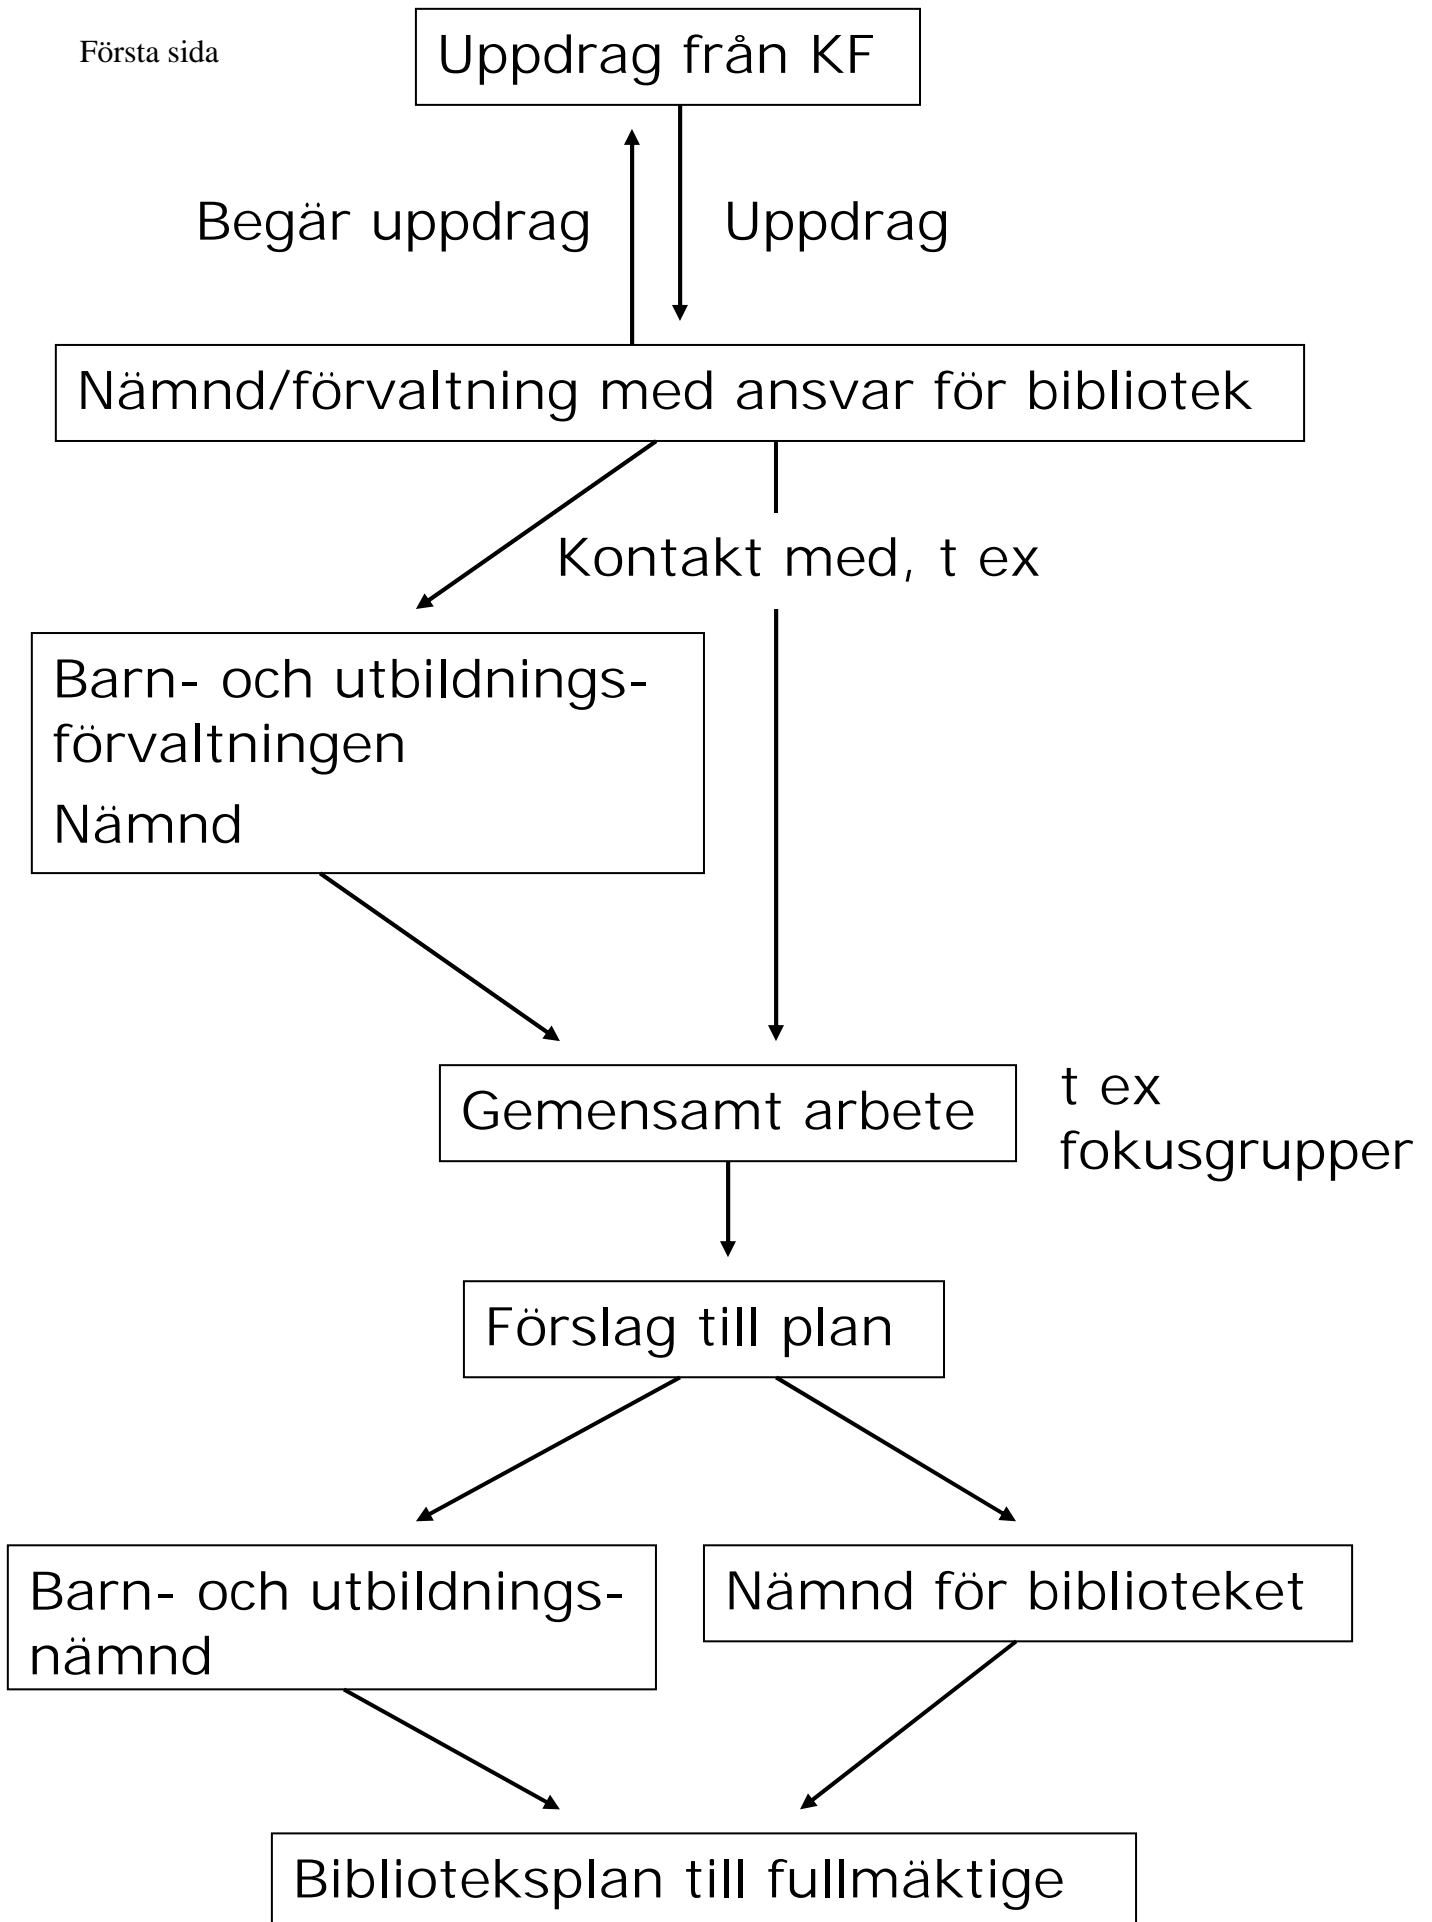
Första sida

Uppdrag från KF

Begär uppdrag

Uppdrag

Nämnd/förvaltning med ansvar för bibliotek

Kontakt med, t ex

Barn- och utbildningsförvaltningen
Nämnd

Gemensamt arbete

t ex
fokusgrupper

Förslag till plan

Barn- och utbildningsnämnd

Nämnd för biblioteket

Biblioteksplan till fullmäktige